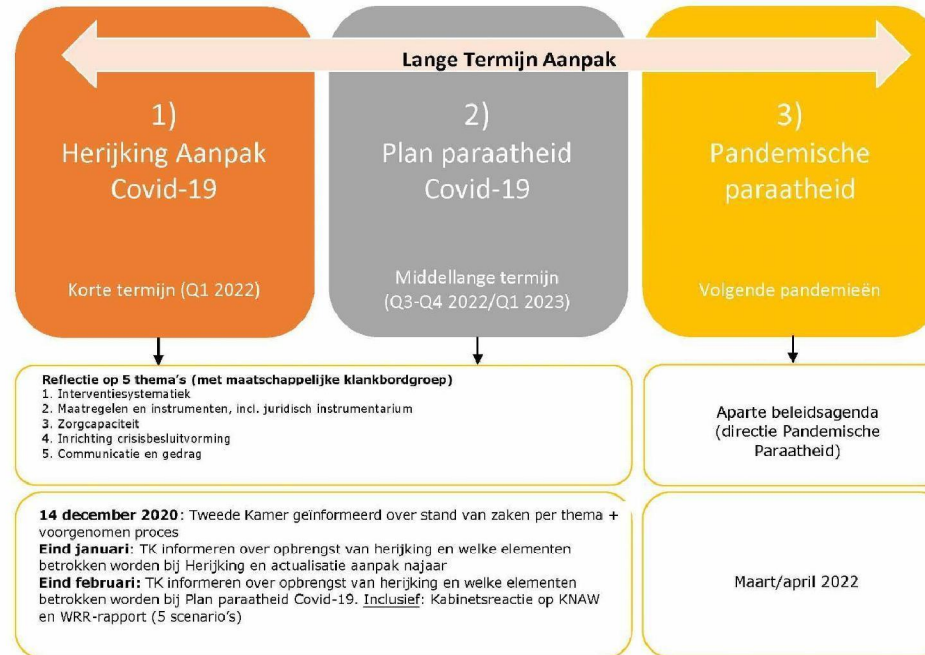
Lange Termijn Aanpak

1)
Herijking Aanpak
Covid-19

Korte termijn (Q1 2022)

2)
Plan paraatheid
Covid-19

Middellange termijn
(Q3-Q4 2022/Q1 2023)

3)
Pandemische
paraatheid

Volgende pandemieën

Reflectie op 5 thema's (met maatschappelijke klankbordgroep)
1. Interventiesystematiek
2. Maatregelen en instrumenten, incl. juridisch instrumentarium
3. Zorgcapaciteit
4. Inrichting crisisbesluitvorming
5. Communicatie en gedrag

Aparte beleidsagenda
(directie Pandemische
Paraatheid)

14 december 2020: Tweede Kamer geïnformeerd over stand van zaken per thema + voorgenomen proces
Eind januari: TK informeren over opbrengst van herijking en welke elementen betrokken worden bij Herijking en actualisatie aanpak najaar
Eind februari: TK informeren over opbrengst van herijking en welke elementen betrokken worden bij Plan paraatheid Covid-19. Inclusief: Kabinetsreactie op KNAW en WRR-rapport (5 scenario's)

Maart/april 2022